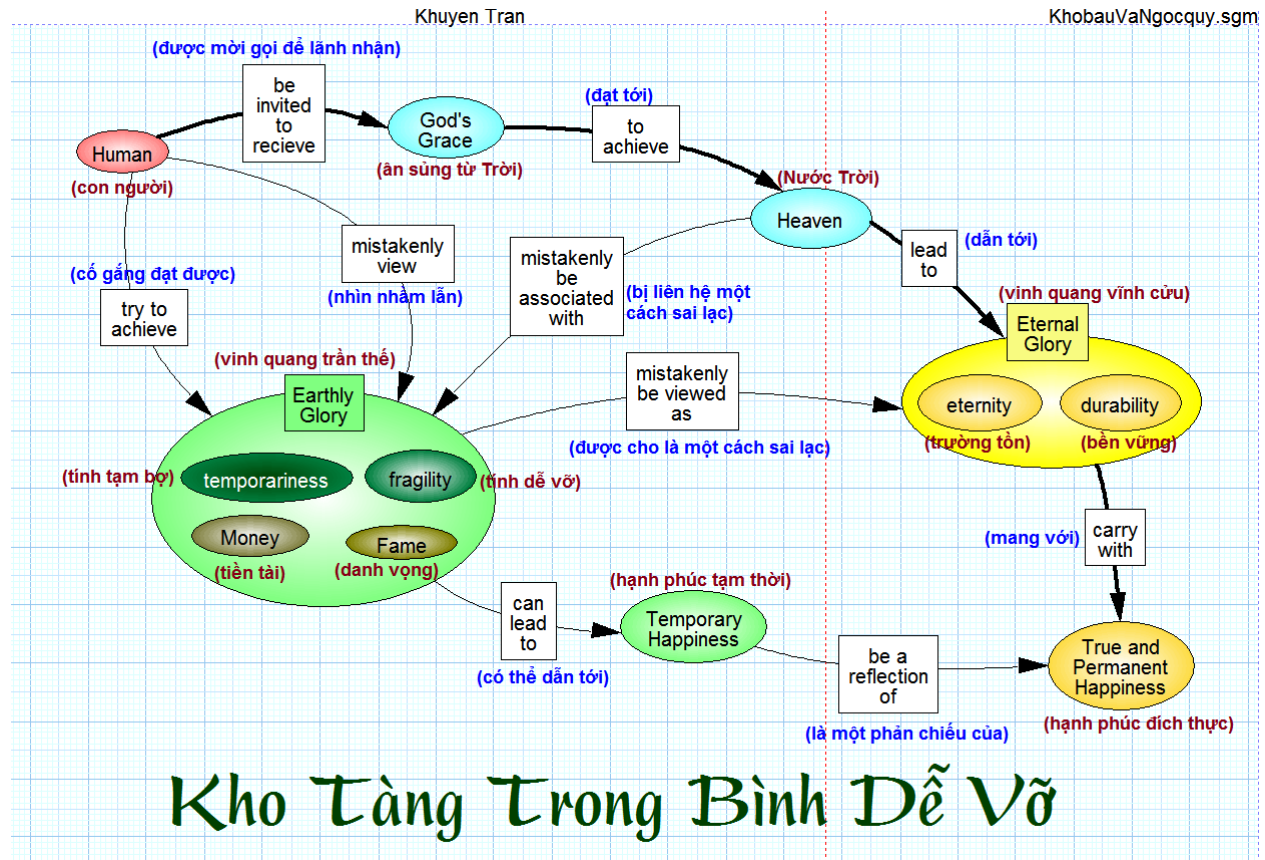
Khuyen Tran

KhobauVaNgocquy.sgm

(được mời gọi để lãnh nhận)

be invited to recieve

God's Grace

(ân sủng từ Trời)

(đạt tới)

to achieve

Human

(con người)

(Nước Trời)

Heaven

lead to

(dẫn tới)

(cố gắng đạt được)

try to achieve

mistakenly view

(nhìn nhầm lẫn)

mistakenly be associated with

(bị liên hệ một cách sai lạc)

(vinh quang vĩnh cửu)

Eternal Glory

(vinh quang trần thế)

Earthly Glory

mistakenly be viewed as

eternity

durability

(được cho là một cách sai lạc)

(trường tồn)

(bền vững)

(tính tạm bợ)

temporariness

fragility

(tính dễ vỡ)

Money

Fame

(mang với)

carry with

(tiền tài)

(danh vọng)

(hạnh phúc tạm thời)

can lead to

Temporary Happiness

be a reflection of

True and Permanent Happiness

(có thể dẫn tới)

(là một phản chiếu của)

(hạnh phúc đích thực)

Kho Tàng Trong Bình Dễ Vỡ